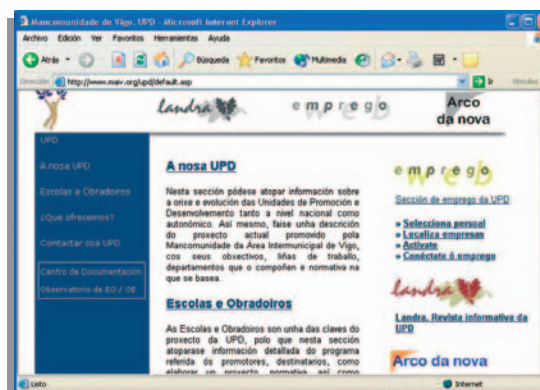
Mancomunidade de Vigo, UPD - Microsoft Internet Explorer

Archivo Edición Ver Favoritos Herramientas Ayuda

Atrás Búsqueda Favoritos Multimedia

Dirección http://www.maiv.org/upd/default.asp Ir Vínculos

Landra emprego Arco da nova

UPD

A nosa UPD

Escolas e Obradoiros

¿Que ofrecemos?

Contactar coa UPD

Centro de Documentación

Observatorio de EO / OE

A nosa UPD

Nesta sección pódese atopar información sobre a orixe e evolución das Unidades de Promoción e Desenvolvemento tanto a nivel nacional como autonómico. Así mesmo, faise unha descrición do proxecto actual promovido pola Mancomunidade da Área Intermunicipal de Vigo, cos seus obxectivos, liñas de traballo, departamentos que o compoñen e normativa na que se basea.

Escolas e Obradoiros

As Escolas e Obradoiros son unha das claves do proxecto da UPD, polo que nesta sección atoparase información detallada do programa referida ós promotores, destinatarios, como elaborar un proxecto, normativa, así como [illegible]

emprego

Sección de emprego da UPD

» Selecciona persoal
» Localiza empresas
» Actívate
» Conéctate ó emprego

Landra

Landra. Revista informativa da UPD

Arco da nova

Listo

Internet